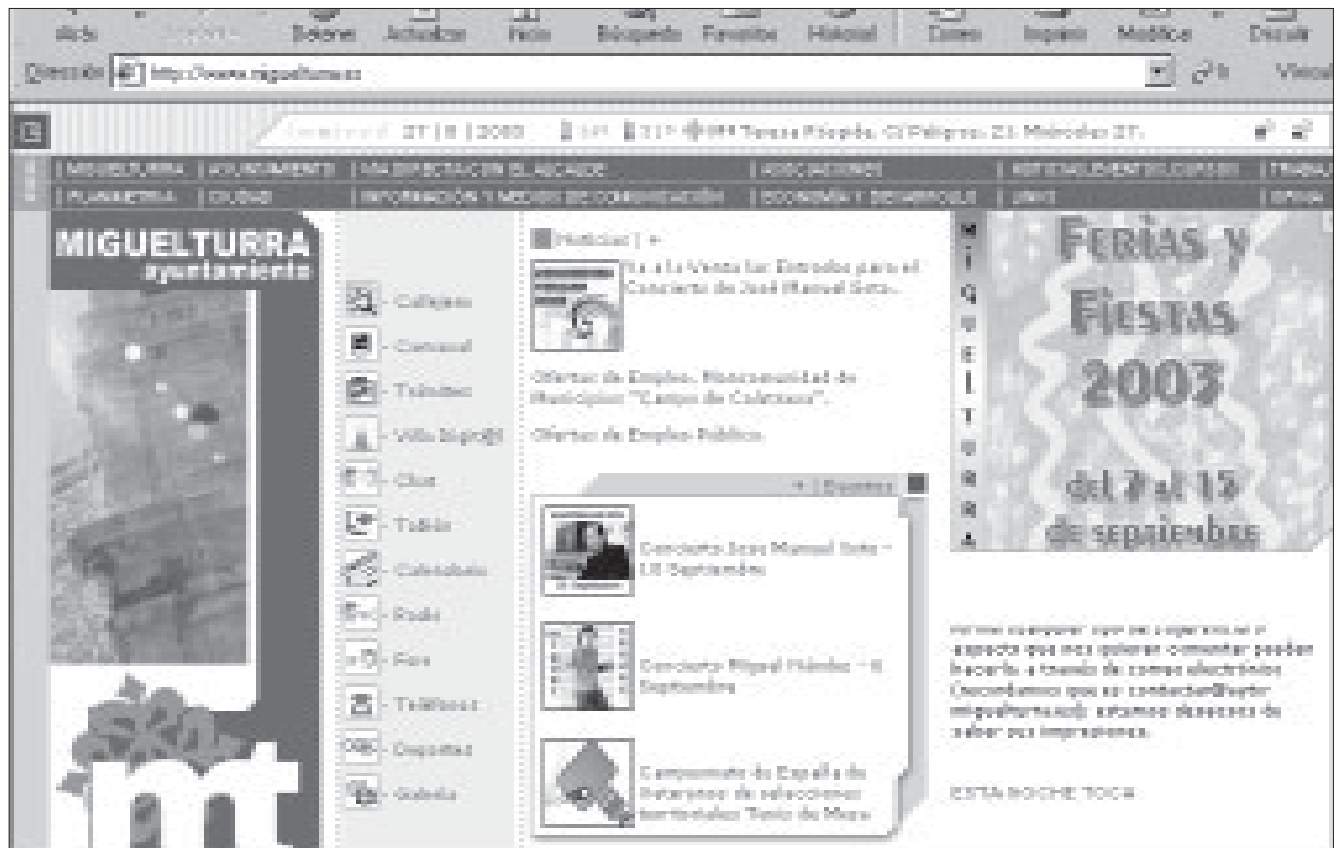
Atrás Detener Actualizar Inicio Búsqueda Favoritos Historial Correo Imprimir Modificar Discutir

Dirección http://www.miguelturra.es Ir Vínculos

27 | 8 | 2003 Teresa Fitzpatrick. El Peligro. 21 Miércoles 27.

| MIGUELTURRA | AYUNTAMIENTO | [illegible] | ASOCIACIONES | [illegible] | TRABAJ
| PLANIMETRÍA | CIUDAD | INFORMACIÓN Y MEDIOS DE COMUNICACIÓN | ECONOMÍA Y DESARROLLO | LINKS | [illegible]

MIGUELTURRA
ayuntamiento

Colegios
Carnaval
Trámites
Villa Digital
Cine
Tablón
Calendario
Radio
Foro
Teléfonos
Deportes
Galería

Noticias | +

Ya a la Venta las Entradas para el Concierto de José Manuel Soto...

Ofertas de Empleo. Mancomunidad de Municipios "Campo de Calatrava".

Ofertas de Empleo Público.

+ | Eventos

Concierto José Manuel Soto - 10 Septiembre

Concierto Miguel Ríos - 6 Septiembre

Campeonato de España de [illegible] de selecciones territoriales "Trofeo de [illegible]"

M I G U E L T U R R A

Ferias y Fiestas 2003
del 7 al 15 de septiembre

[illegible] comunicarnos sus sugerencias o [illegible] que nos quieran comentar pueden hacerlo a través de correo electrónico. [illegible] que es contacto@ayto-miguelturra.es estamos deseosos de saber sus impresiones.

ESTA NOCHE TOCA